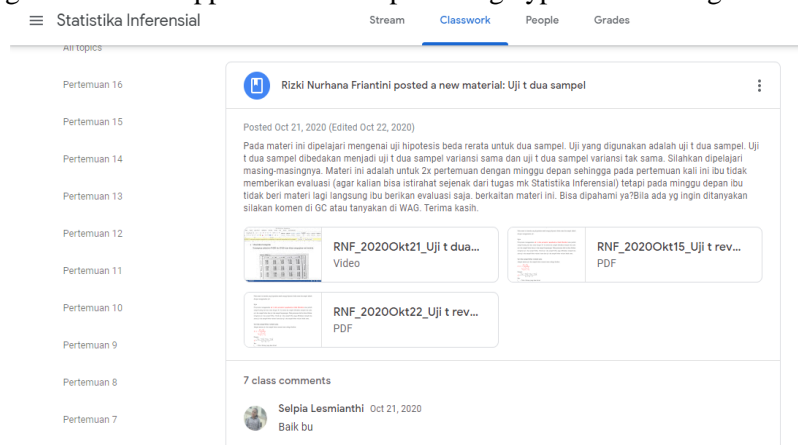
Statistika Inferensial

Stream

Classwork

People

Grades

All topics

Pertemuan 16

Pertemuan 15

Pertemuan 14

Pertemuan 13

Pertemuan 12

Pertemuan 11

Pertemuan 10

Pertemuan 9

Pertemuan 8

Pertemuan 7

Rizki Nurhana Friantini posted a new material: Uji t dua sampel

Posted Oct 21, 2020 (Edited Oct 22, 2020)

Pada materi ini dipelajari mengenai uji hipotesis beda rerata untuk dua sampel. Uji yang digunakan adalah uji t dua sampel. Uji t dua sampel dibedakan menjadi uji t dua sampel variansi sama dan uji t dua sampel variansi tak sama. Silahkan dipelajari masing-masingnya. Materi ini adalah untuk 2x pertemuan dengan minggu depan sehingga pada pertemuan kali ini ibu tidak memberikan evaluasi (agar kalian bisa istirahat sejenak dari tugas mk Statistika Inferensial) tetapi pada minggu depan ibu tidak beri materi lagi langsung ibu berikan evaluasi saja. berkaitan materi ini. Bisa dipahami ya?Bila ada yg ingin ditanyakan silakan komen di GC atau tanyakan di WAG. Terima kasih.

RNF_2020Okt21_Uji t dua...
Video

RNF_2020Okt15_Uji t rev...
PDF

RNF_2020Okt22_Uji t rev...
PDF

7 class comments

Selpia Lesmianthi Oct 21, 2020
Baik bu